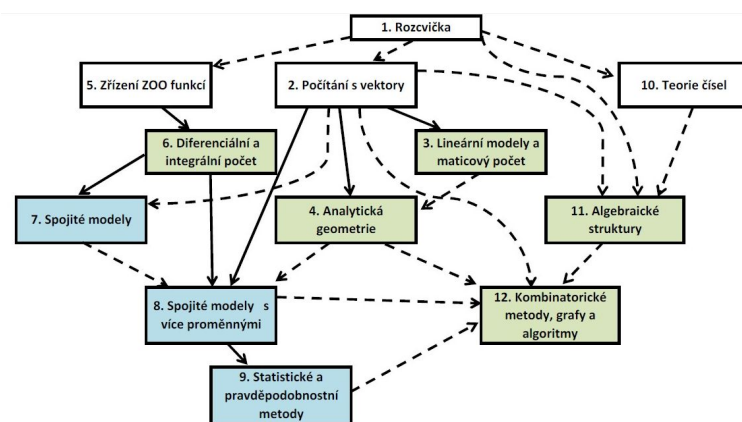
1. Rozcvička

5. Zřízení ZOO funkcí

2. Počítání s vektory

10. Teorie čísel

6. Diferenciální a integrální počet

3. Lineární modely a maticový počet

7. Spojité modely

4. Analytická geometrie

11. Algebraické struktury

8. Spojité modely s více proměnnými

12. Kombinatorické metody, grafy a algoritmy

9. Statistické a pravděpodobnostní metody